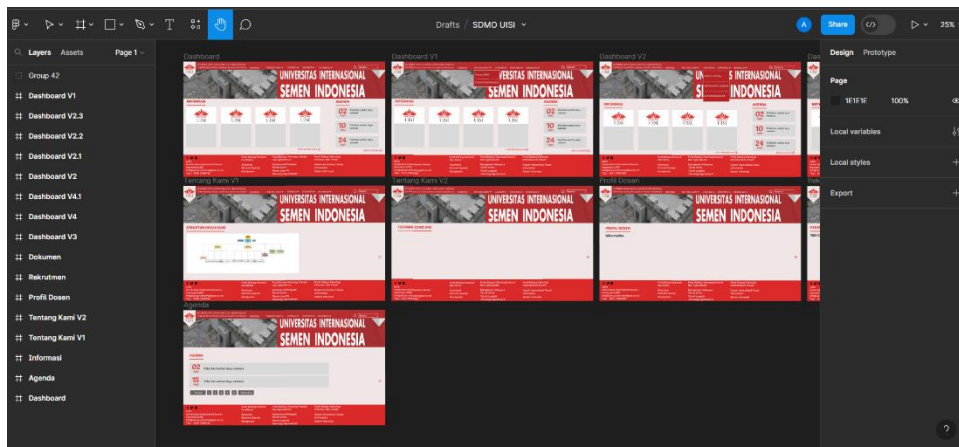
Drafts / SDMO UISI

Share

25%

Layers Assets Page 1

Group 42
Dashboard V1
Dashboard V2.3
Dashboard V2.2
Dashboard V2.1
Dashboard V2
Dashboard V4.1
Dashboard V4
Dashboard V3
Dokumen
Rekrutmen
Profil Dosen
Tentang Kami V2
Tentang Kami V1
Informasi
Agenda
Dashboard

Dashboard
UNIVERSITAS INTERNASIONAL SEMEN INDONESIA
INFORMASI
AGENDA
02
10
24

Dashboard V1
UNIVERSITAS INTERNASIONAL SEMEN INDONESIA
INFORMASI
AGENDA
02
10
24

Dashboard V2
UNIVERSITAS INTERNASIONAL SEMEN INDONESIA
INFORMASI
AGENDA
02
10
24

Tentang Kami V1
UNIVERSITAS INTERNASIONAL SEMEN INDONESIA
STRUKTUR ORGANISASI

Tentang Kami V2
UNIVERSITAS INTERNASIONAL SEMEN INDONESIA
TENTANG KAMI

Profil Dosen
UNIVERSITAS INTERNASIONAL SEMEN INDONESIA
PROFIL DOSEN

Agenda
UNIVERSITAS INTERNASIONAL SEMEN INDONESIA
AGENDA
02
15

Design Prototype
Page
1F1F1F 100%
Local variables
Local styles
Export
?